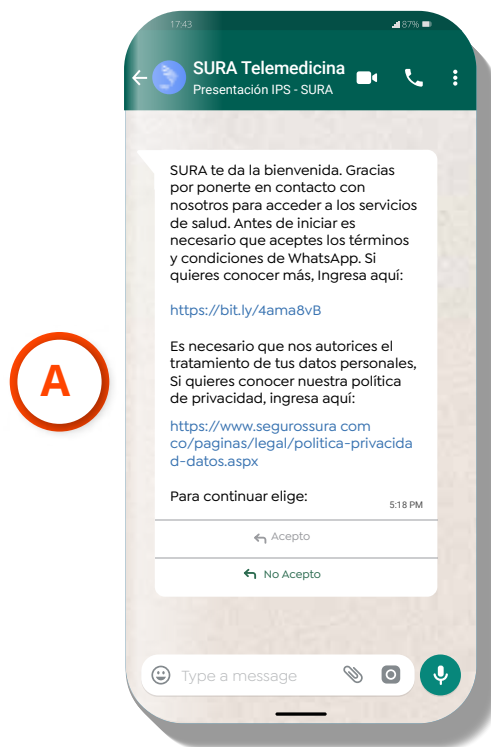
17:43 87%

SURA Telemedicina
Presentación IPS - SURA

SURA te da la bienvenida. Gracias por ponerte en contacto con nosotros para acceder a los servicios de salud. Antes de iniciar es necesario que aceptes los términos y condiciones de WhatsApp. Si quieres conocer más, Ingresa aquí:

https://bit.ly/4ama8vB

Es necesario que nos autorices el tratamiento de tus datos personales, Si quieres conocer nuestra política de privacidad, ingresa aquí:

https://www.segurossura com co/paginas/legal/politica-privacidad-datos.aspx

Para continuar elige:

5:18 PM

Acepto

No Acepto

A

Type a message